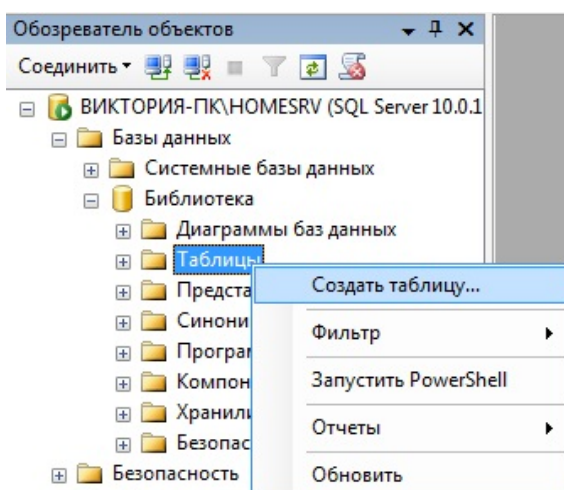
Обозреватель объектов

Соединить

ВИКТОРИЯ-ПК\HOMESRV (SQL Server 10.0.1

Базы данных

Системные базы данных

Библиотека

Диаграммы баз данных

Таблицы

Предста

Синони

Програ

Компон

Хранили

Безопас

Безопасность

Создать таблицу...

Фильтр

Запустить PowerShell

Отчеты

Обновить